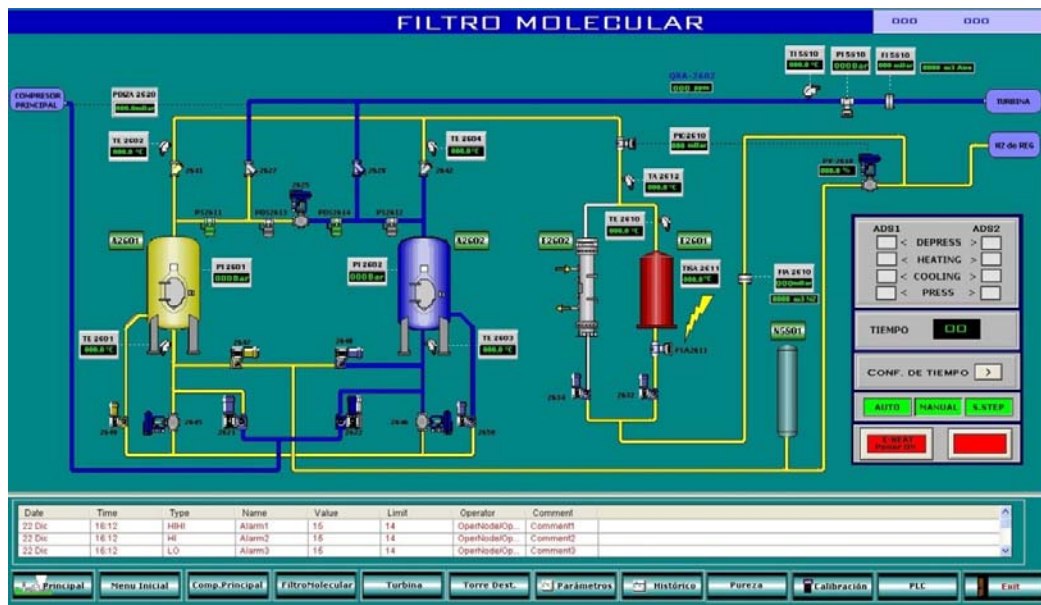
FILTRO MOLECULAR

000 000

COMPRESOR PRINCIPAL

PDIZA 2620
000.0mBar

QRA-2602
000 ppm

TI 5610
000.0 °C

PI 5610
000Bar

FI 5610
000 mBar

0000 m3 Aire

TURBINA

N2 de REG

TE 2602
000.0 °C

TE 2604
000.0 °C

PIC2610
000 mBar

TA 2612
000.0 °C

PV 2610
000.0 %

2641
2627
2625
2628
2642

PS2611
PDS2613
PDS2614
PS2612

A2601
A2602
E2602
E2601

TE 2610
000.0 °C

PI 2601
000Bar

PI 2602
000Bar

TISA 2611
000.0 °C

FIA 2610
000mBar
0000 m3 N2

TE 2601
000.0 °C

TE 2603
000.0 °C

2637
2640

PISA2613

N5501

2634
2632

2640
2645
2623
2622
2646
2650

ADS1
ADS2
< DEPRESS >
< HEATING >
< COOLING >
< PRESS >

TIEMPO
00

CONF. DE TIEMPO >

AUTO
MANUAL
S.STEP

E-HEAT
Power Off

| Date | Time | Type | Name | Value | Limit | Operator | Comment |
|---|---|---|---|---|---|---|---|
| 22 Dic | 16:12 | HIHI | Alarm1 | 15 | 14 | OperNode\Op... | Comment1 |
| 22 Dic | 16:12 | HI | Alarm2 | 15 | 14 | OperNode\Op... | Comment2 |
| 22 Dic | 16:12 | LO | Alarm3 | 15 | 14 | OperNode\Op... | Comment3 |

Principal
Menu Inicial
Comp.Principal
FiltroMolecular
Turbina
Torre Dest.
Parámetros
Histórico
Pureza
Calibración
PLC
Exit